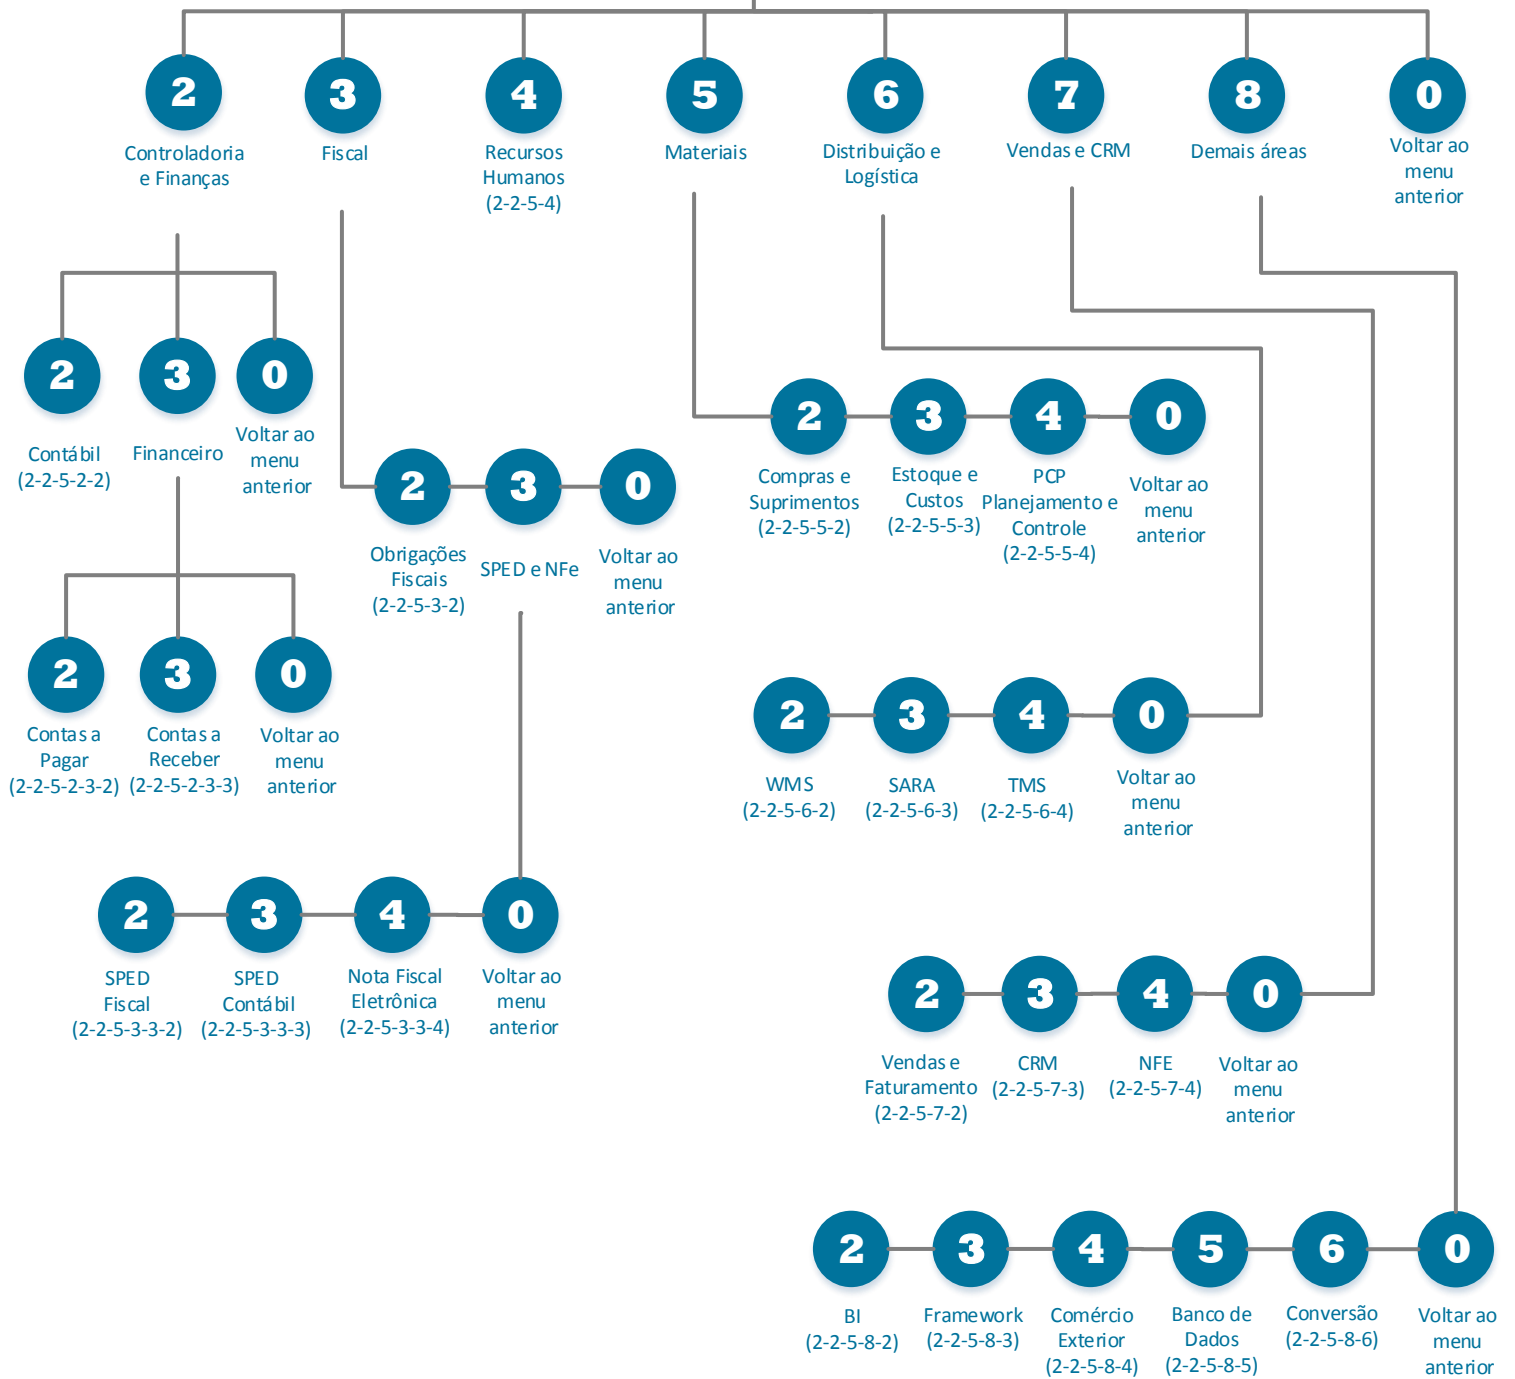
2
Controladoria e Finanças

3
Fiscal

4
Recursos Humanos (2-2-5-4)

5
Materiais

6
Distribuição e Logística

7
Vendas e CRM

8
Demais áreas

0
Voltar ao menu anterior

2
Contábil (2-2-5-2-2)

3
Financeiro

0
Voltar ao menu anterior

2
Contas a Pagar (2-2-5-2-3-2)

3
Contas a Receber (2-2-5-2-3-3)

0
Voltar ao menu anterior

2
Obrigações Fiscais (2-2-5-3-2)

3
SPED e NFe

0
Voltar ao menu anterior

2
SPED Fiscal (2-2-5-3-3-2)

3
SPED Contábil (2-2-5-3-3-3)

4
Nota Fiscal Eletrônica (2-2-5-3-3-4)

0
Voltar ao menu anterior

2
Compras e Suprimentos (2-2-5-5-2)

3
Estoque e Custos (2-2-5-5-3)

4
PCP Planejamento e Controle (2-2-5-5-4)

0
Voltar ao menu anterior

2
WMS (2-2-5-6-2)

3
SARA (2-2-5-6-3)

4
TMS (2-2-5-6-4)

0
Voltar ao menu anterior

2
Vendas e Faturamento (2-2-5-7-2)

3
CRM (2-2-5-7-3)

4
NFE (2-2-5-7-4)

0
Voltar ao menu anterior

2
BI (2-2-5-8-2)

3
Framework (2-2-5-8-3)

4
Comércio Exterior (2-2-5-8-4)

5
Banco de Dados (2-2-5-8-5)

6
Conversão (2-2-5-8-6)

0
Voltar ao menu anterior